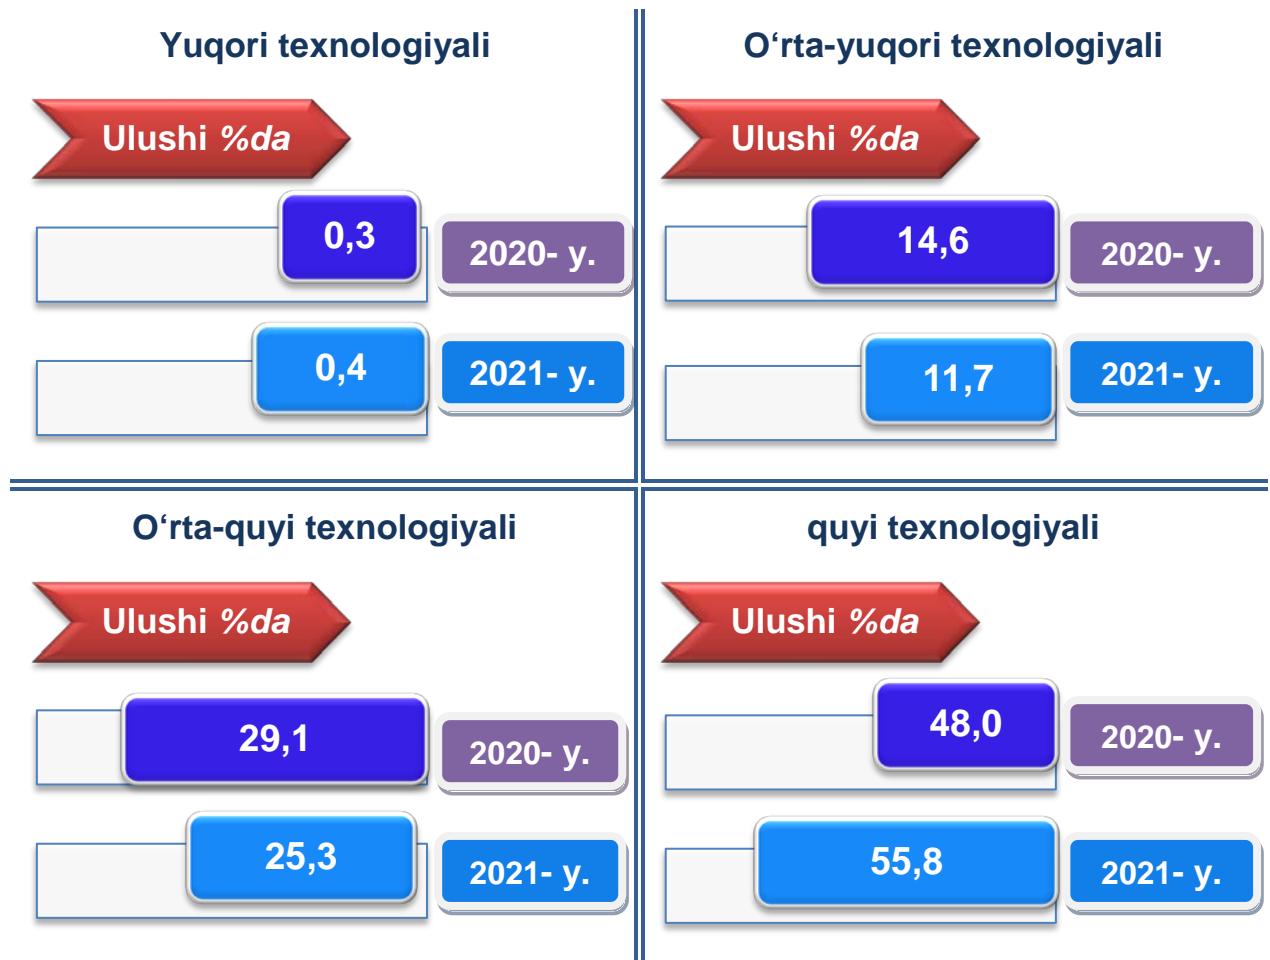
Yuqori texnologiyali

Ulushi %da

0,3
2020- y.

0,4
2021- y.

O‘rta-yuqori texnologiyali

Ulushi %da

14,6
2020- y.

11,7
2021- y.

O‘rta-quyi texnologiyali

Ulushi %da

29,1
2020- y.

25,3
2021- y.

quyi texnologiyali

Ulushi %da

48,0
2020- y.

55,8
2021- y.